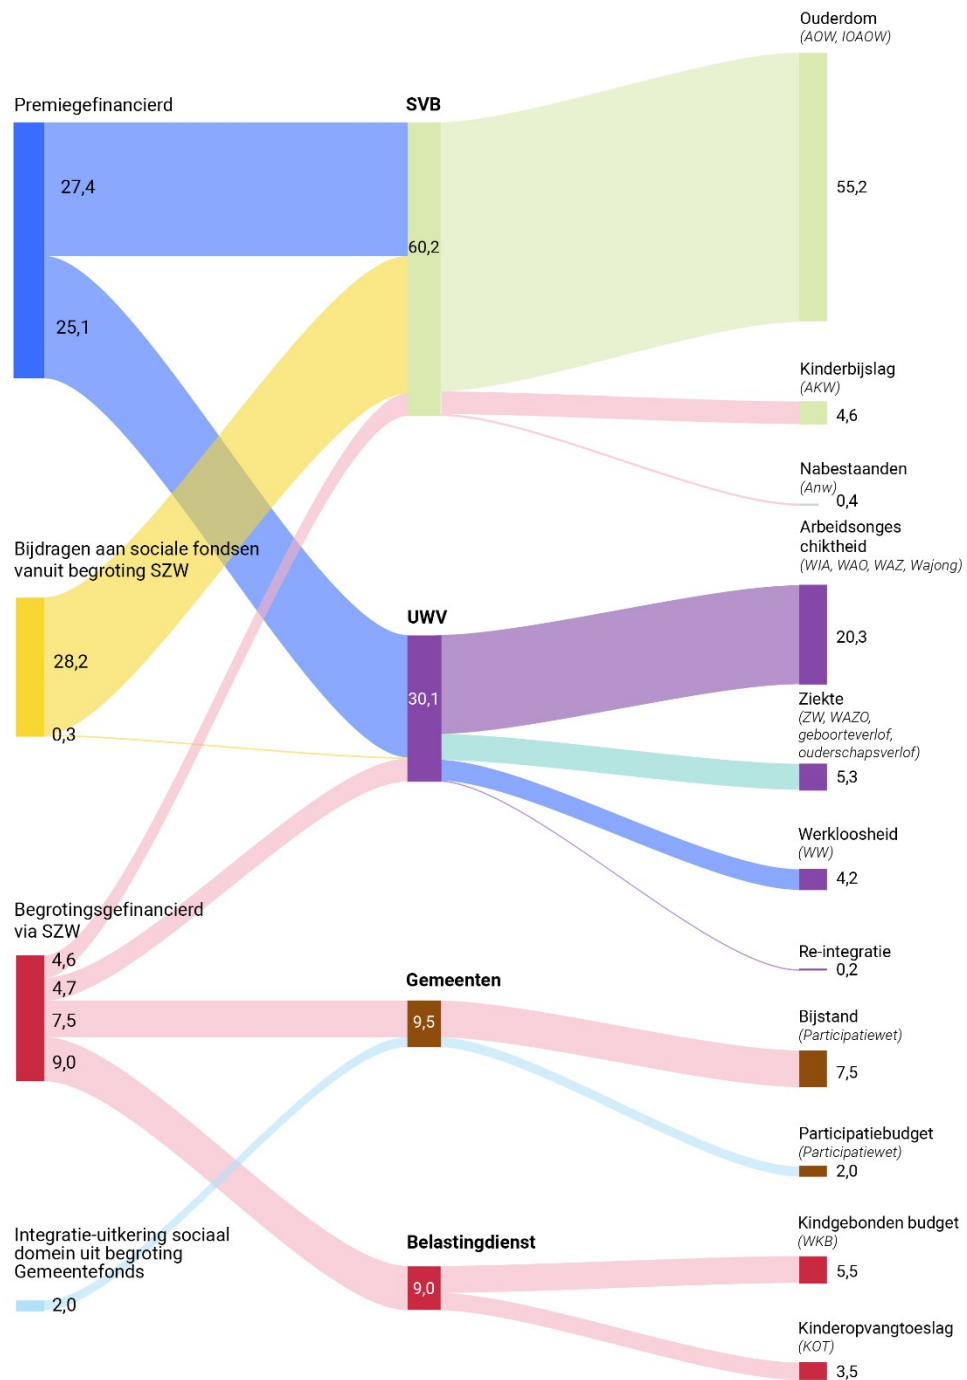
Premiegefinancierd

27,4

25,1

Bijdragen aan sociale fondsen vanuit begroting SZW

28,2

0,3

Begrotingsgefinancierd via SZW

4,6

4,7

7,5

9,0

Integratie-uitkering sociaal domein uit begroting Gemeentefonds

2,0

SVB

60,2

UWV

30,1

Gemeenten

9,5

Belastingdienst

9,0

Ouderdom
(AOW, IOAOW)

55,2

Kinderbijslag
(AKW)

4,6

Nabestaanden
(Anw)

0,4

Arbeidsongeschiktheid
(WIA, WAO, WAZ, Wajong)

20,3

Ziekte
(ZW, WAZO, geboorteverlof, ouderschapsverlof)

5,3

Werkloosheid
(WW)

4,2

Re-integratie

0,2

Bijstand
(Participatiewet)

7,5

Participatiebudget
(Participatiewet)

2,0

Kindgebonden budget
(WKB)

5,5

Kinderopvangtoeslag
(KOT)

3,5